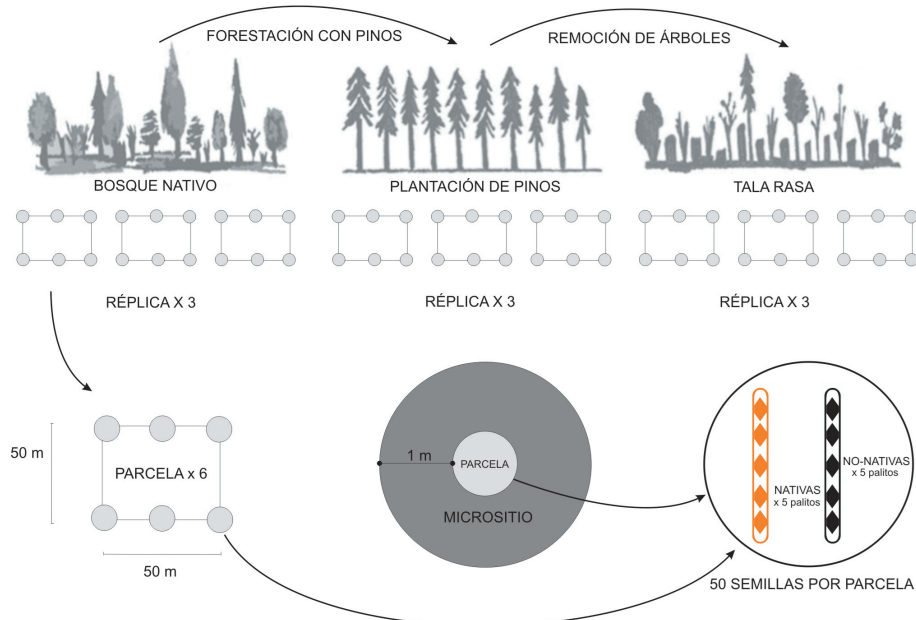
FORESTACIÓN CON PINOS

REMOCIÓN DE ÁRBOLES

BOSQUE NATIVO

PLANTACIÓN DE PINOS

TALA RASA

RÉPLICA X 3

RÉPLICA X 3

RÉPLICA X 3

50 m

PARCELA x 6

50 m

1 m

PARCELA

MICROSITIO

NATIVAS
x 5 palitos

NO-NATIVAS
x 5 palitos

50 SEMILLAS POR PARCELA